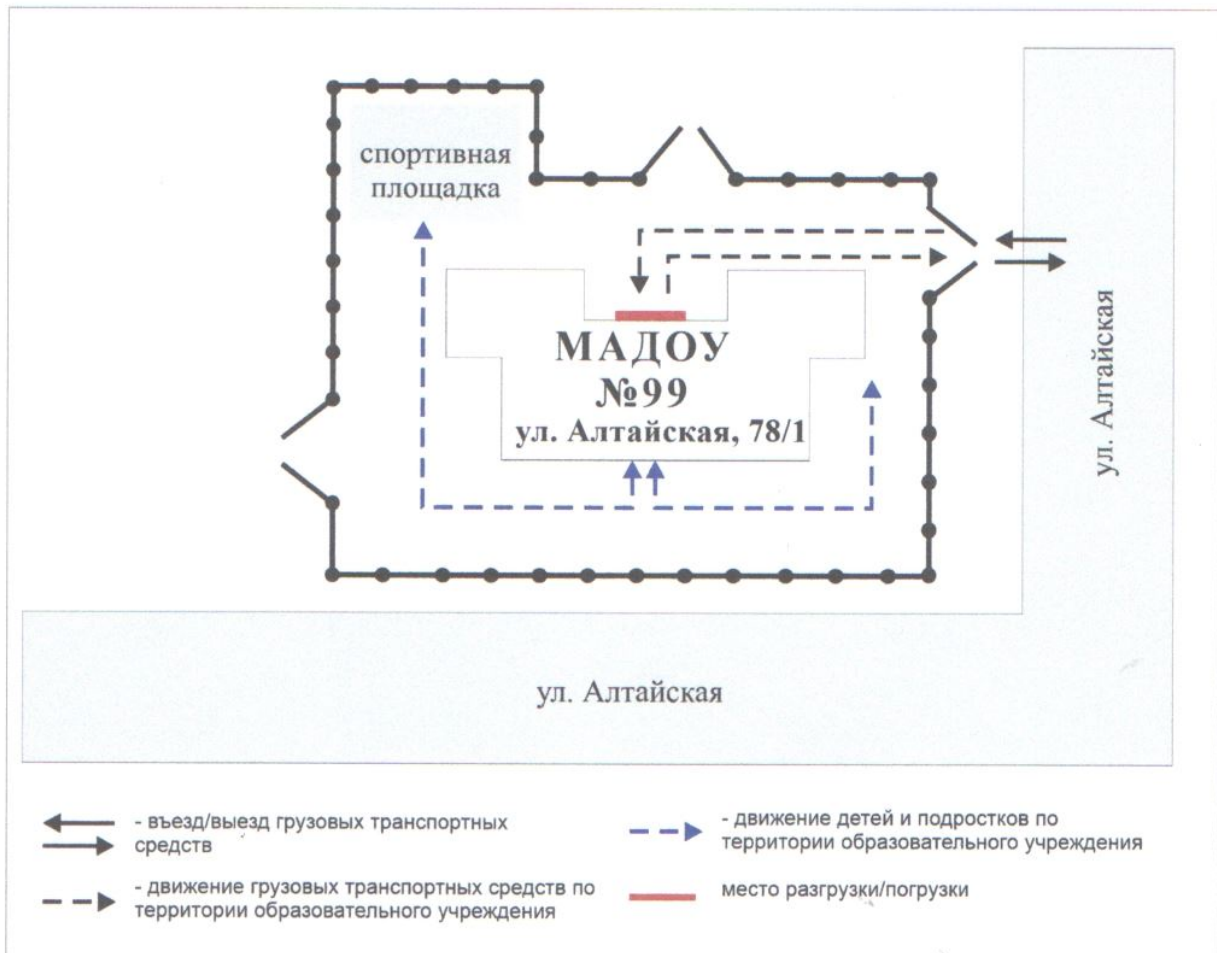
спортивная площадка

МАДОУ
№99
ул. Алтайская, 78/1

ул. Алтайская

ул. Алтайская

- въезд/выезд грузовых транспортных средств

- движение грузовых транспортных средств по территории образовательного учреждения

- движение детей и подростков по территории образовательного учреждения

место разгрузки/погрузки